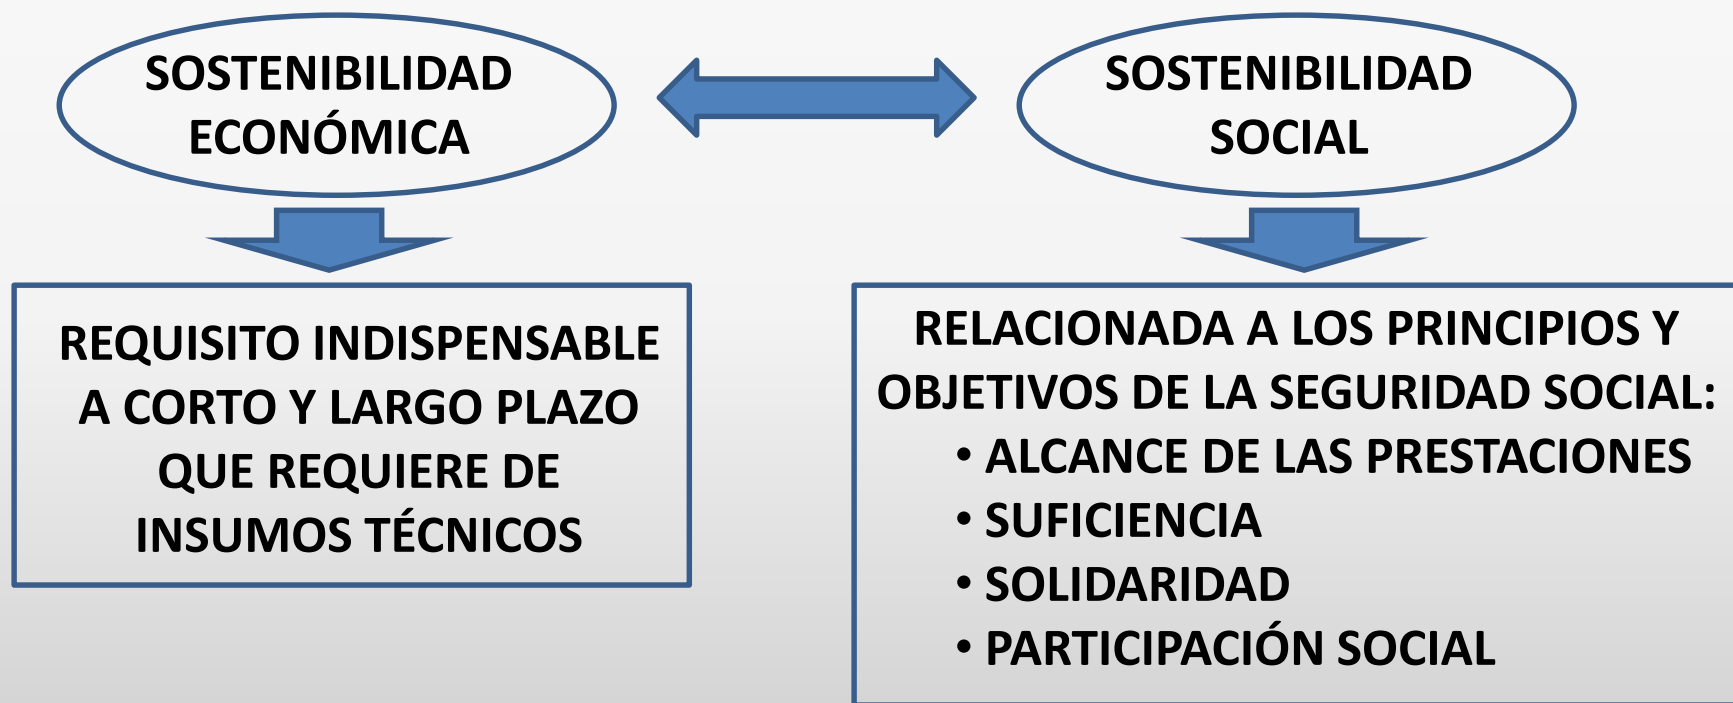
SOSTENIBILIDAD ECONÓMICA

SOSTENIBILIDAD SOCIAL

REQUISITO INDISPENSABLE A CORTO Y LARGO PLAZO QUE REQUIERE DE INSUMOS TÉCNICOS

RELACIONADA A LOS PRINCIPIOS Y OBJETIVOS DE LA SEGURIDAD SOCIAL:
• ALCANCE DE LAS PRESTACIONES
• SUFICIENCIA
• SOLIDARIDAD
• PARTICIPACIÓN SOCIAL